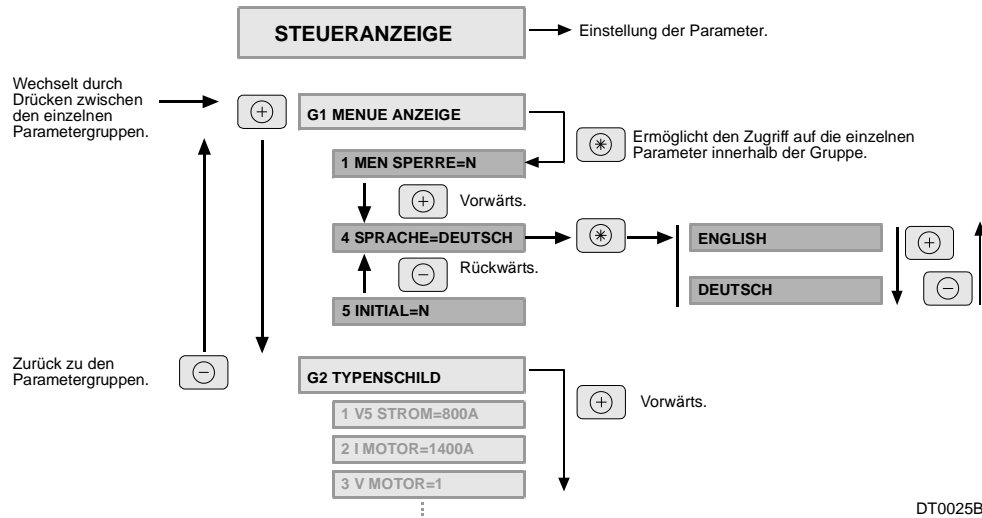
STEUERANZEIGE

Einstellung der Parameter.

Wechselt durch Drücken zwischen den einzelnen Parametergruppen.

$\oplus$

G1 MENUE ANZEIGE

$\circledast$ Ermöglicht den Zugriff auf die einzelnen Parameter innerhalb der Gruppe.

1 MEN SPERRE=N

$\oplus$ Vorwärts.

4 SPRACHE=DEUTSCH

$\circledast$

ENGLISH

$\oplus$

DEUTSCH

$\ominus$

$\ominus$ Rückwärts.

5 INITIAL=N

Zurück zu den Parametergruppen.

$\ominus$

G2 TYPENSCHILD

$\oplus$ Vorwärts.

1 V5 STROM=800A

2 I MOTOR=1400A

3 V MOTOR=1

DT0025B